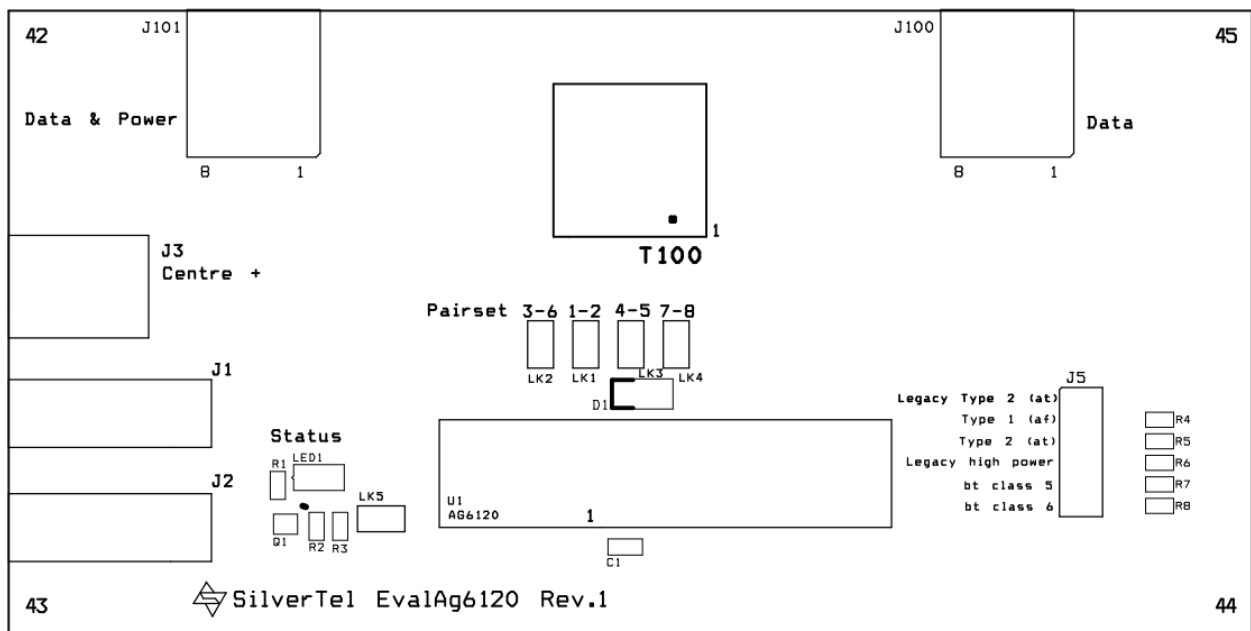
42

J101

Data & Power

8 1

J100

45

Data

8 1

1

T100

J3
Centre +

Pairset 3-6 1-2 4-5 7-8

LK2 LK1 LK3 LK4

D1

J1

Status

R1 LED1

J2

LK5

Q1 R2 R3

U1
AG6120

1

C1

J5

Legacy Type 2 (at)
Type 1 (af)
Type 2 (at)
Legacy high power
bt class 5
bt class 6

R4
R5
R6
R7
R8

43

SilverTel EvalAg6120 Rev.1

44